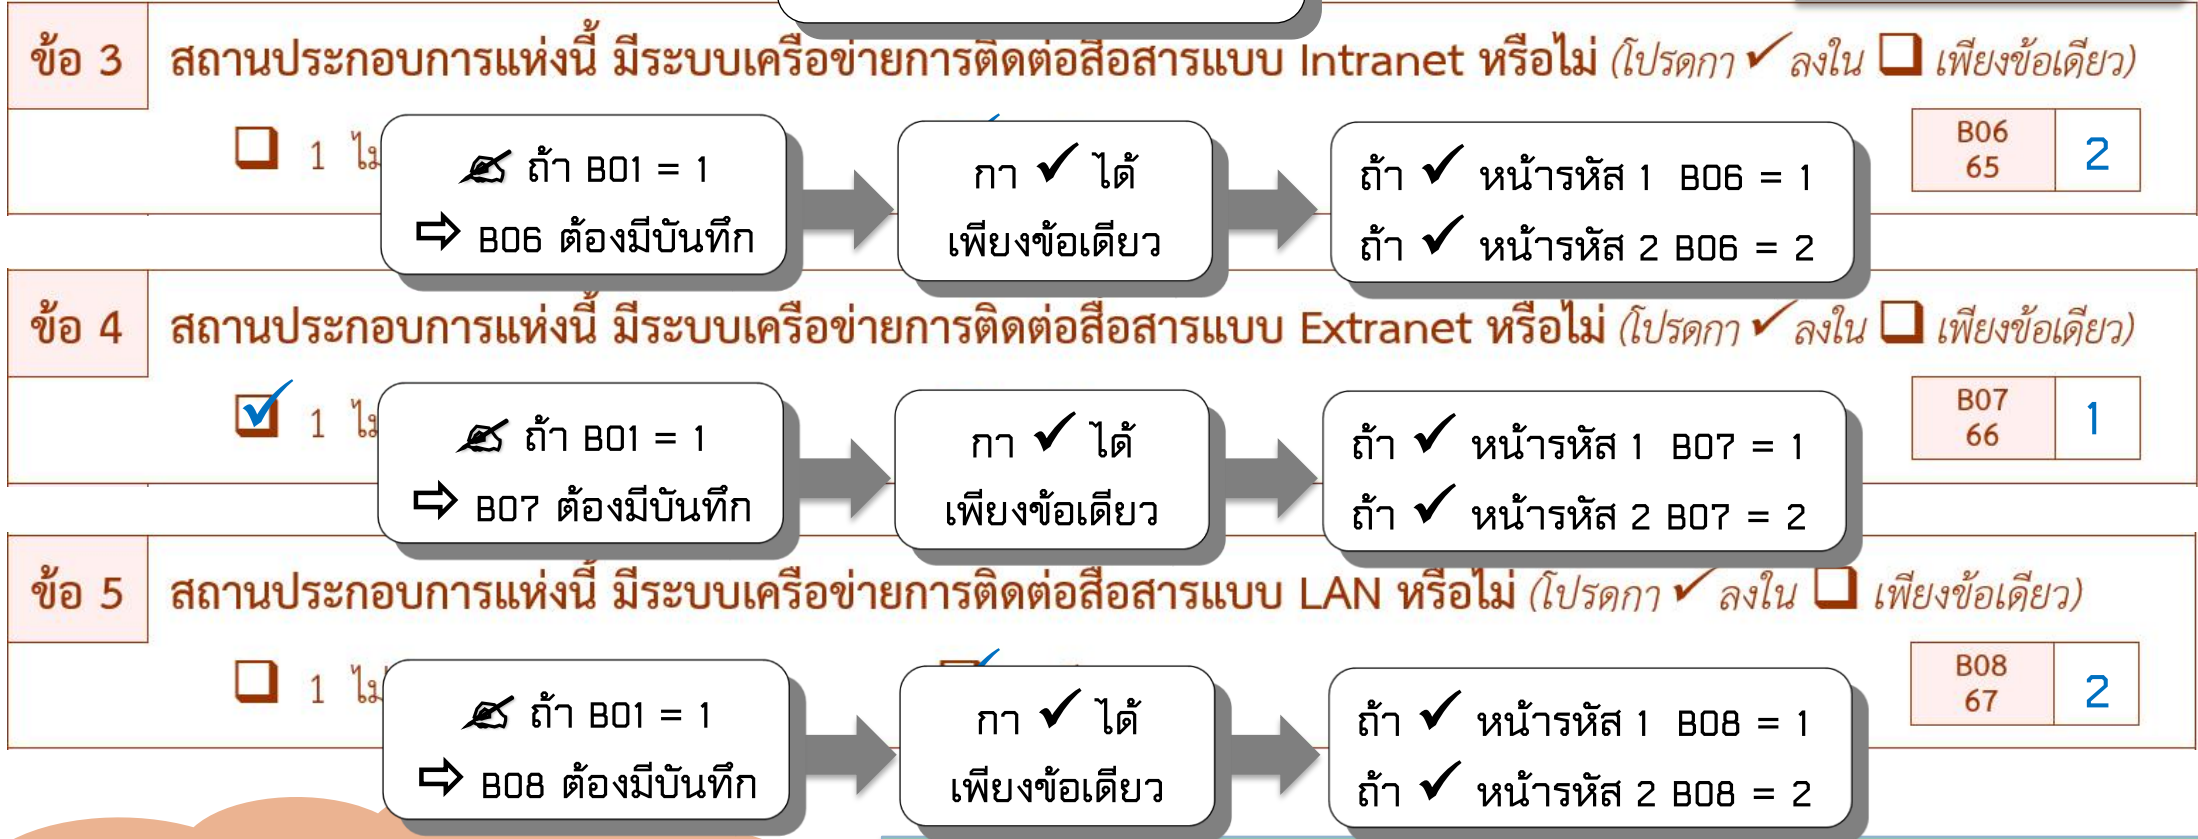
ข้อ 3 สถานประกอบการแห่งนี้ มีระบบเครือข่ายการติดต่อสื่อสารแบบ Intranet หรือไม่ (โปรดกา ✓ ลงใน ☐ เพียงข้อเดียว)

☐ 1 ไม่

ถ้า B01 = 1
⇨ B06 ต้องมีบันทึก

กา ✓ ได้
เพียงข้อเดียว

ถ้า ✓ หน้ารหัส 1 B06 = 1
ถ้า ✓ หน้ารหัส 2 B06 = 2

| B06 65 | 2 |
|---|---|

ข้อ 4 สถานประกอบการแห่งนี้ มีระบบเครือข่ายการติดต่อสื่อสารแบบ Extranet หรือไม่ (โปรดกา ✓ ลงใน ☐ เพียงข้อเดียว)

☑ 1 ไม่

ถ้า B01 = 1
⇨ B07 ต้องมีบันทึก

กา ✓ ได้
เพียงข้อเดียว

ถ้า ✓ หน้ารหัส 1 B07 = 1
ถ้า ✓ หน้ารหัส 2 B07 = 2

| B07 66 | 1 |
|---|---|

ข้อ 5 สถานประกอบการแห่งนี้ มีระบบเครือข่ายการติดต่อสื่อสารแบบ LAN หรือไม่ (โปรดกา ✓ ลงใน ☐ เพียงข้อเดียว)

☐ 1 ไม่

ถ้า B01 = 1
⇨ B08 ต้องมีบันทึก

กา ✓ ได้
เพียงข้อเดียว

ถ้า ✓ หน้ารหัส 1 B08 = 1
ถ้า ✓ หน้ารหัส 2 B08 = 2

| B08 67 | 2 |
|---|---|